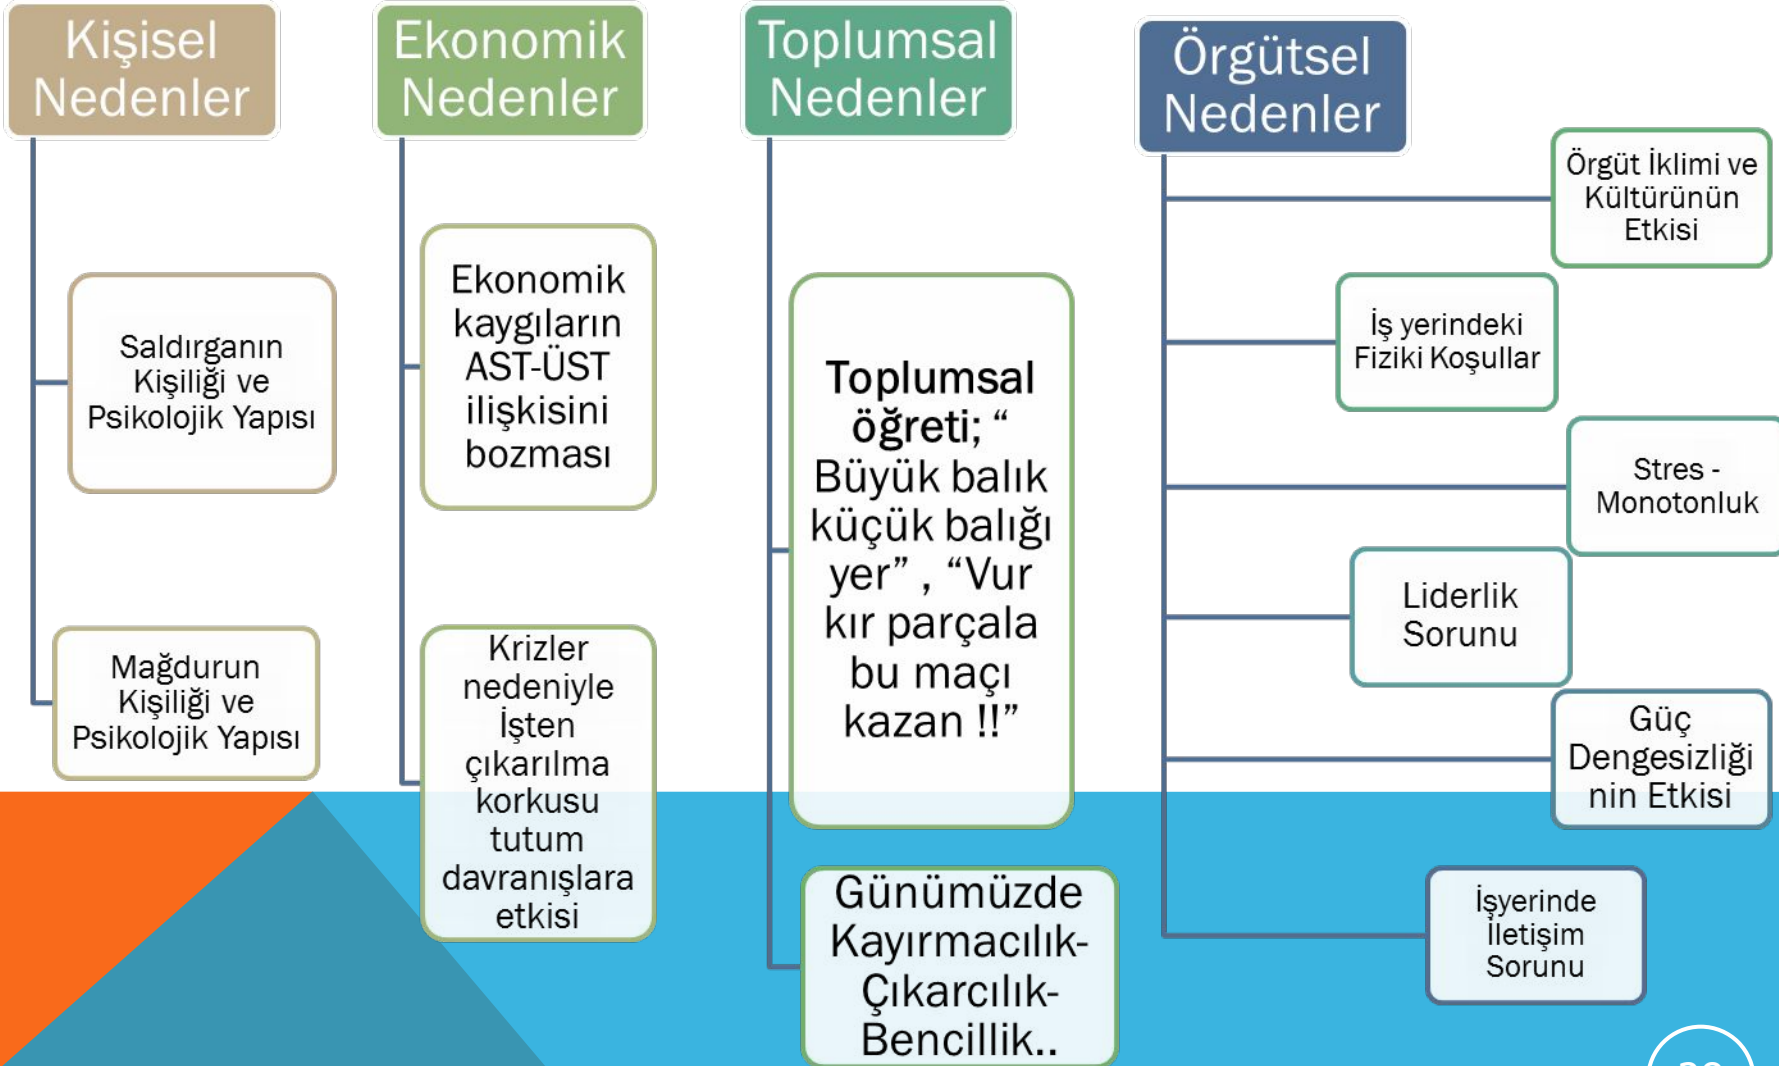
Kişisel Nedenler

Saldırganın Kişiliği ve Psikolojik Yapısı

Mağdurun Kişiliği ve Psikolojik Yapısı

Ekonomik Nedenler

Ekonomik kaygıların AST-ÜST ilişkisini bozması

Krizler nedeniyle İşten çıkarılma korkusu tutum davranışlara etkisi

Toplumsal Nedenler

Toplumsal öğreti; " Büyük balık küçük balığı yer" , "Vur kır parçala bu maçı kazan !!"

Günümüzde Kayırmacılık-Çıkarcılık-Bencillik..

Örgütsel Nedenler

Örgüt İklimi ve Kültürünün Etkisi

İş yerindeki Fiziki Koşullar

Stres - Monotonluk

Liderlik Sorunu

Güç Dengesizliğinin Etkisi

İşyerinde İletişim Sorunu

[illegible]